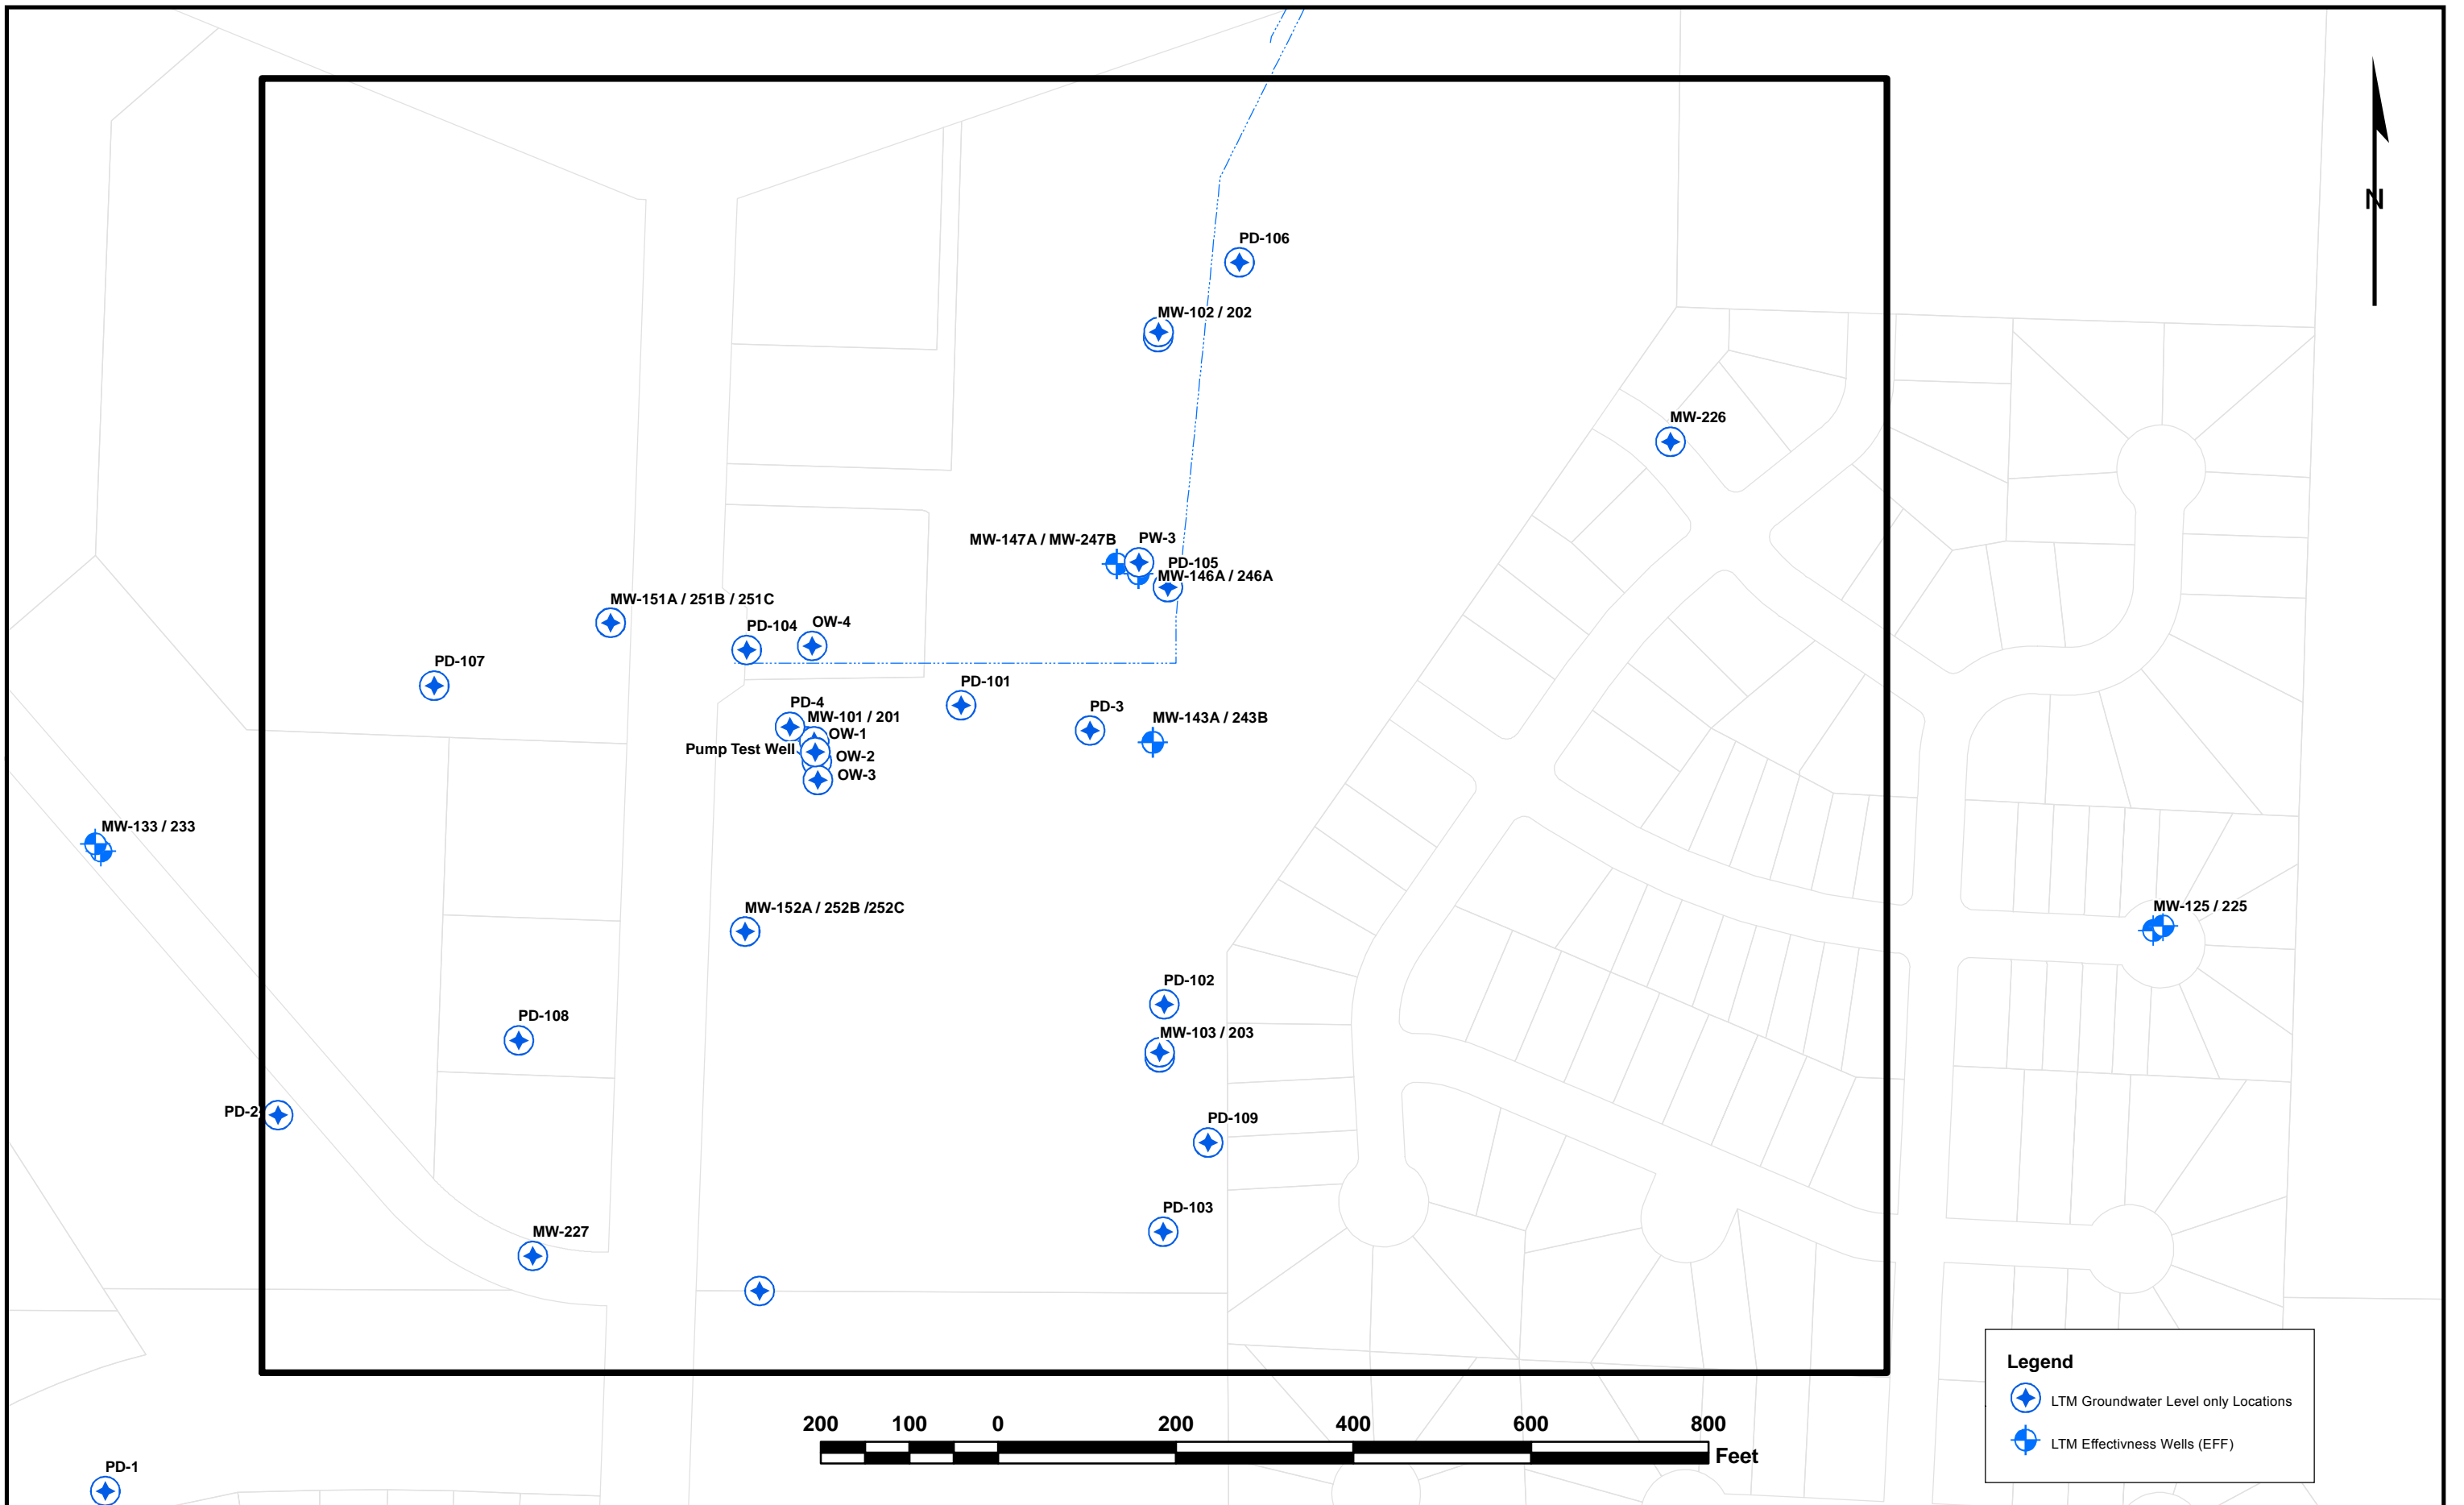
N

PD-106

MW-102 / 202

MW-226

MW-147A / MW-247B

PW-3

PD-105

MW-146A / 246A

MW-151A / 251B / 251C

PD-104

OW-4

PD-107

PD-101

PD-4

MW-101 / 201

OW-1

Pump Test Well

OW-2

OW-3

PD-3

MW-143A / 243B

MW-133 / 233

MW-152A / 252B /252C

MW-125 / 225

PD-102

PD-108

MW-103 / 203

PD-2

PD-109

PD-103

MW-227

PD-1

200 100 0 200 400 600 800

Feet

Legend

LTM Groundwater Level only Locations

LTM Effectivness Wells (EFF)